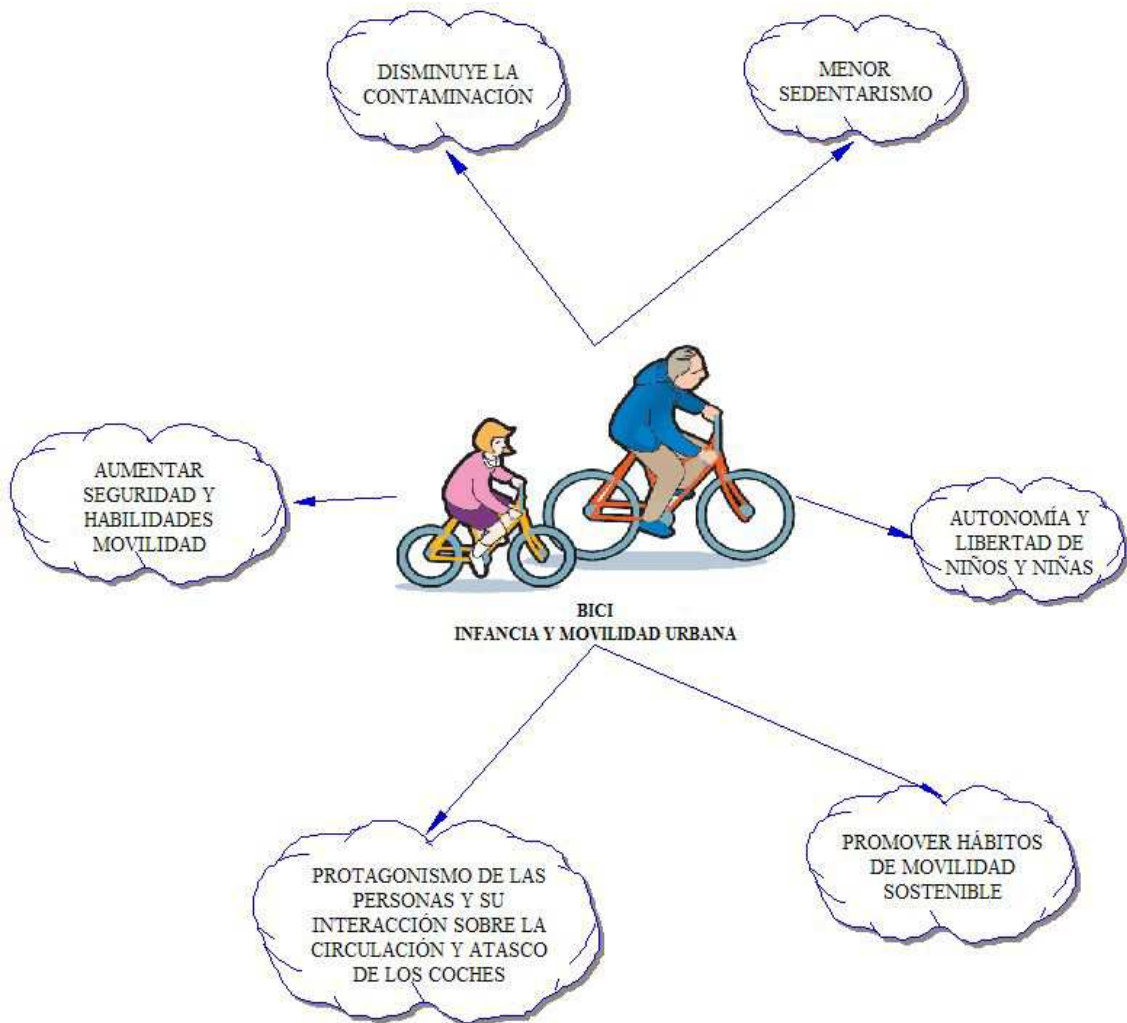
DISMINUYE LA CONTAMINACIÓN

MENOR SEDENTARISMO

AUMENTAR SEGURIDAD Y HABILIDADES MOVILIDAD

AUTONOMÍA Y LIBERTAD DE NIÑOS Y NIÑAS

BICI
INFANCIA Y MOVILIDAD URBANA

PROTAGONISMO DE LAS PERSONAS Y SU INTERACCIÓN SOBRE LA CIRCULACIÓN Y ATASCO DE LOS COCHES

PROMOVER HÁBITOS DE MOVILIDAD SOSTENIBLE